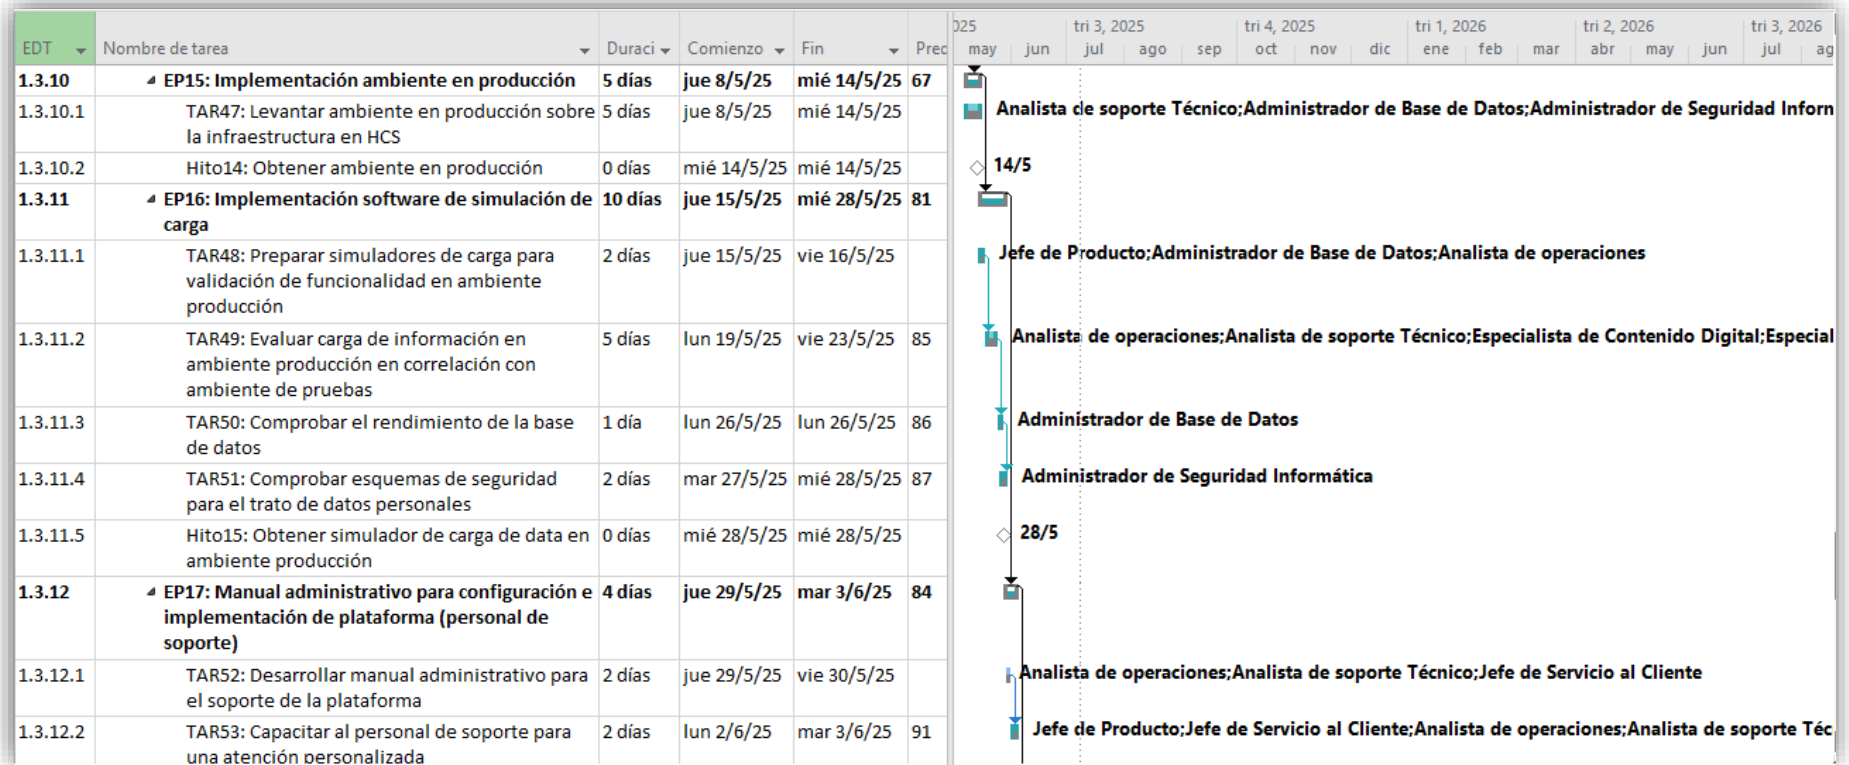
| EDT | Nombre de tarea | Duraci | Comienzo | Fin | Prec |
|---|---|---|---|---|---|
| 1.3.10 | EP15: Implementación ambiente en producción | 5 días | jue 8/5/25 | mié 14/5/25 | 67 |
| 1.3.10.1 | TAR47: Levantar ambiente en producción sobre la infraestructura en HCS | 5 días | jue 8/5/25 | mié 14/5/25 | |
| 1.3.10.2 | Hito14: Obtener ambiente en producción | 0 días | mié 14/5/25 | mié 14/5/25 | |
| 1.3.11 | EP16: Implementación software de simulación de carga | 10 días | jue 15/5/25 | mié 28/5/25 | 81 |
| 1.3.11.1 | TAR48: Preparar simuladores de carga para validación de funcionalidad en ambiente producción | 2 días | jue 15/5/25 | vie 16/5/25 | |
| 1.3.11.2 | TAR49: Evaluar carga de información en ambiente producción en correlación con ambiente de pruebas | 5 días | lun 19/5/25 | vie 23/5/25 | 85 |
| 1.3.11.3 | TAR50: Comprobar el rendimiento de la base de datos | 1 día | lun 26/5/25 | lun 26/5/25 | 86 |
| 1.3.11.4 | TAR51: Comprobar esquemas de seguridad para el trato de datos personales | 2 días | mar 27/5/25 | mié 28/5/25 | 87 |
| 1.3.11.5 | Hito15: Obtener simulador de carga de data en ambiente producción | 0 días | mié 28/5/25 | mié 28/5/25 | |
| 1.3.12 | EP17: Manual administrativo para configuración e implementación de plataforma (personal de soporte) | 4 días | jue 29/5/25 | mar 3/6/25 | 84 |
| 1.3.12.1 | TAR52: Desarrollar manual administrativo para el soporte de la plataforma | 2 días | jue 29/5/25 | vie 30/5/25 | |
| 1.3.12.2 | TAR53: Capacitar al personal de soporte para una atención personalizada | 2 días | lun 2/6/25 | mar 3/6/25 | 91 |

025 tri 3, 2025 tri 4, 2025 tri 1, 2026 tri 2, 2026 tri 3, 2026
may jun jul ago sep oct nov dic ene feb mar abr may jun jul ag

Analista de soporte Técnico;Administrador de Base de Datos;Administrador de Seguridad Inforn
14/5
Jefe de Producto;Administrador de Base de Datos;Analista de operaciones
Analista de operaciones;Analista de soporte Técnico;Especialista de Contenido Digital;Especial
Administrador de Base de Datos
Administrador de Seguridad Informática
28/5
Analista de operaciones;Analista de soporte Técnico;Jefe de Servicio al Cliente
Jefe de Producto;Jefe de Servicio al Cliente;Analista de operaciones;Analista de soporte Téc